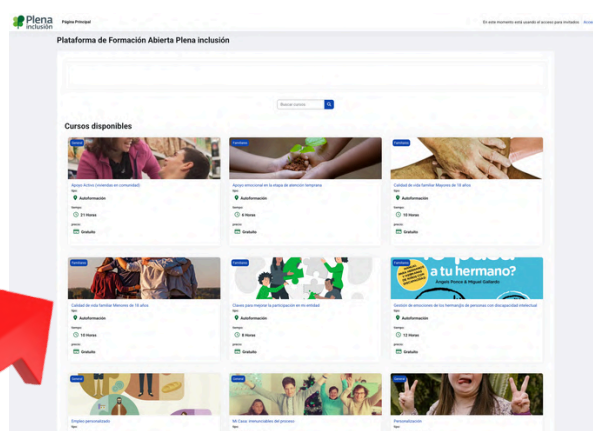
Plena inclusión

Página Principal

En este momento está usando el acceso para invitados Acceder

Plataforma de Formación Abierta Plena inclusión

Buscar cursos

Cursos disponibles

General
Apoyo Activo (viviendas en comunidad)
tipo:
Autoformación
tiempo:
21 Horas
precio:
Gratuito

Familias
Apoyo emocional en la etapa de atención temprana
tipo:
Autoformación
tiempo:
8 Horas
precio:
Gratuito

Familias
Calidad de vida familiar Mayores de 18 años
tipo:
Autoformación
tiempo:
10 Horas
precio:
Gratuito

Familias
Calidad de vida familiar Menores de 18 años
tipo:
Autoformación
tiempo:
10 Horas
precio:
Gratuito

Familias
Claves para mejorar la participación en la entidad
tipo:
Autoformación
tiempo:
8 Horas
precio:
Gratuito

Familias
a tu hermano?
Ángela Pozas & Miguel Gallardo
Gestión de emociones de los hermanos de personas con discapacidad intelectual
tipo:
Autoformación
tiempo:
8 Horas
precio:
Gratuito

General
Empleo personalizado
tipo:

General
Mi Caso: Inmemorables del proceso
tipo:

General
Personalización
tipo: